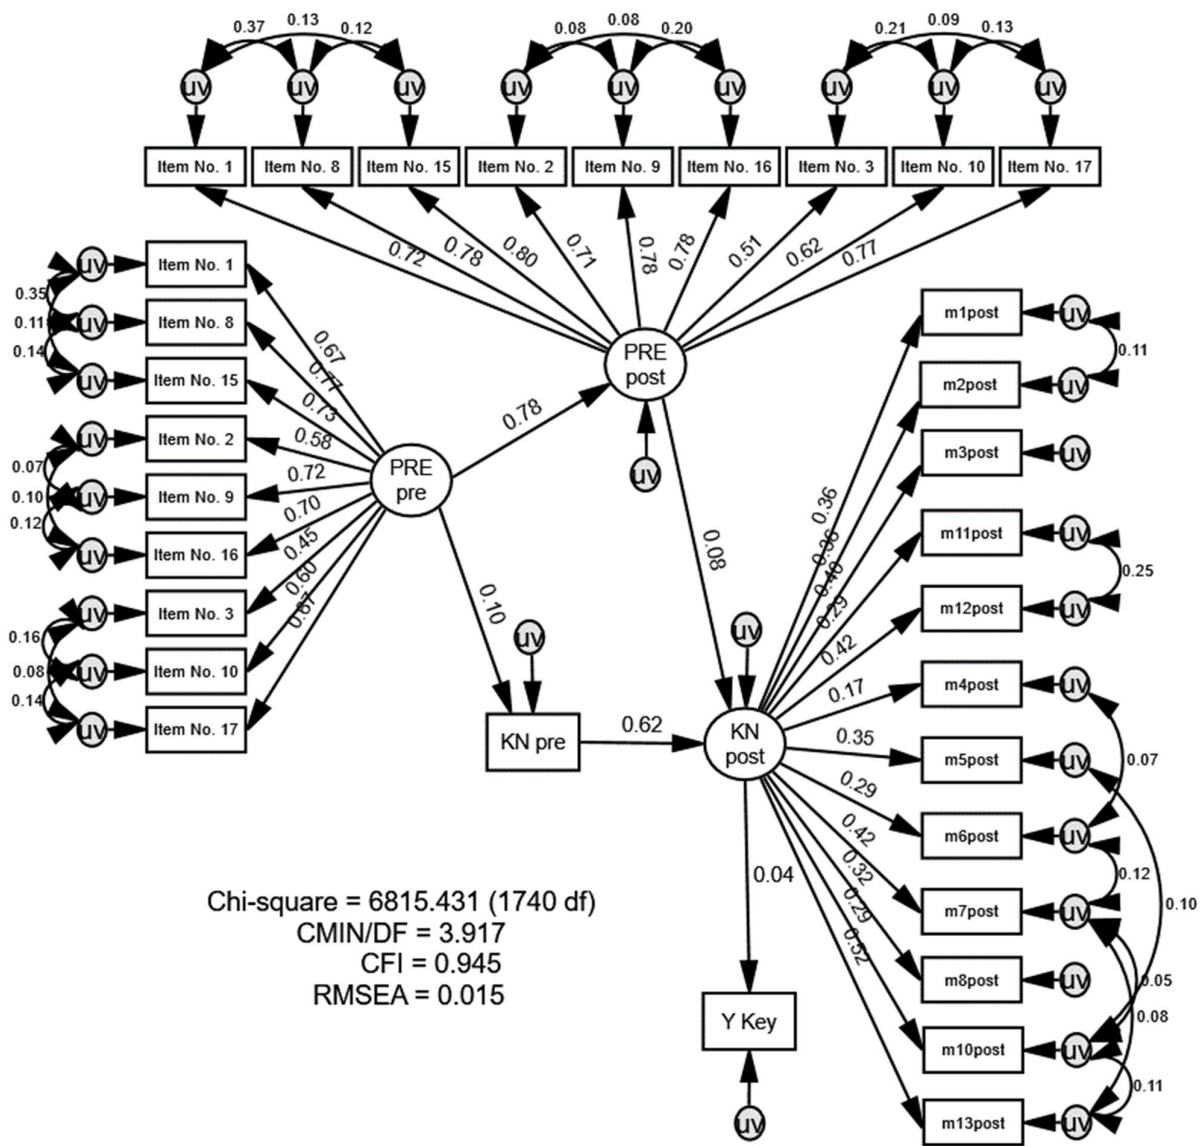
0.37 0.13 0.12 0.08 0.08 0.20 0.21 0.09 0.13

UV UV UV UV UV UV UV UV UV

Item No. 1 Item No. 8 Item No. 15 Item No. 2 Item No. 9 Item No. 16 Item No. 3 Item No. 10 Item No. 17

0.72 0.78 0.80 0.71 0.78 0.78 0.51 0.62 0.77

UV Item No. 1
UV Item No. 8
UV Item No. 15
UV Item No. 2
UV Item No. 9
UV Item No. 16
UV Item No. 3
UV Item No. 10
UV Item No. 17

0.35 0.11 0.14 0.07 0.10 0.12 0.16 0.08 0.14

0.67 0.77 0.73 0.58 0.72 0.70 0.45 0.60 0.67

PRE pre

0.78

PRE post

UV

0.08

0.10

UV

KN pre

0.62

UV

KN post

m1post UV
m2post UV
m3post UV
m11post UV
m12post UV
m4post UV
m5post UV
m6post UV
m7post UV
m8post UV
m10post UV
m13post UV

0.11 0.25 0.07 0.12 0.10 0.05 0.08 0.11

0.36 0.36 0.40 0.29 0.42 0.17 0.35 0.29 0.42 0.32 0.29 0.32

0.04

Y Key

UV

Chi-square = 6815.431 (1740 df)
CMIN/DF = 3.917
CFI = 0.945
RMSEA = 0.015